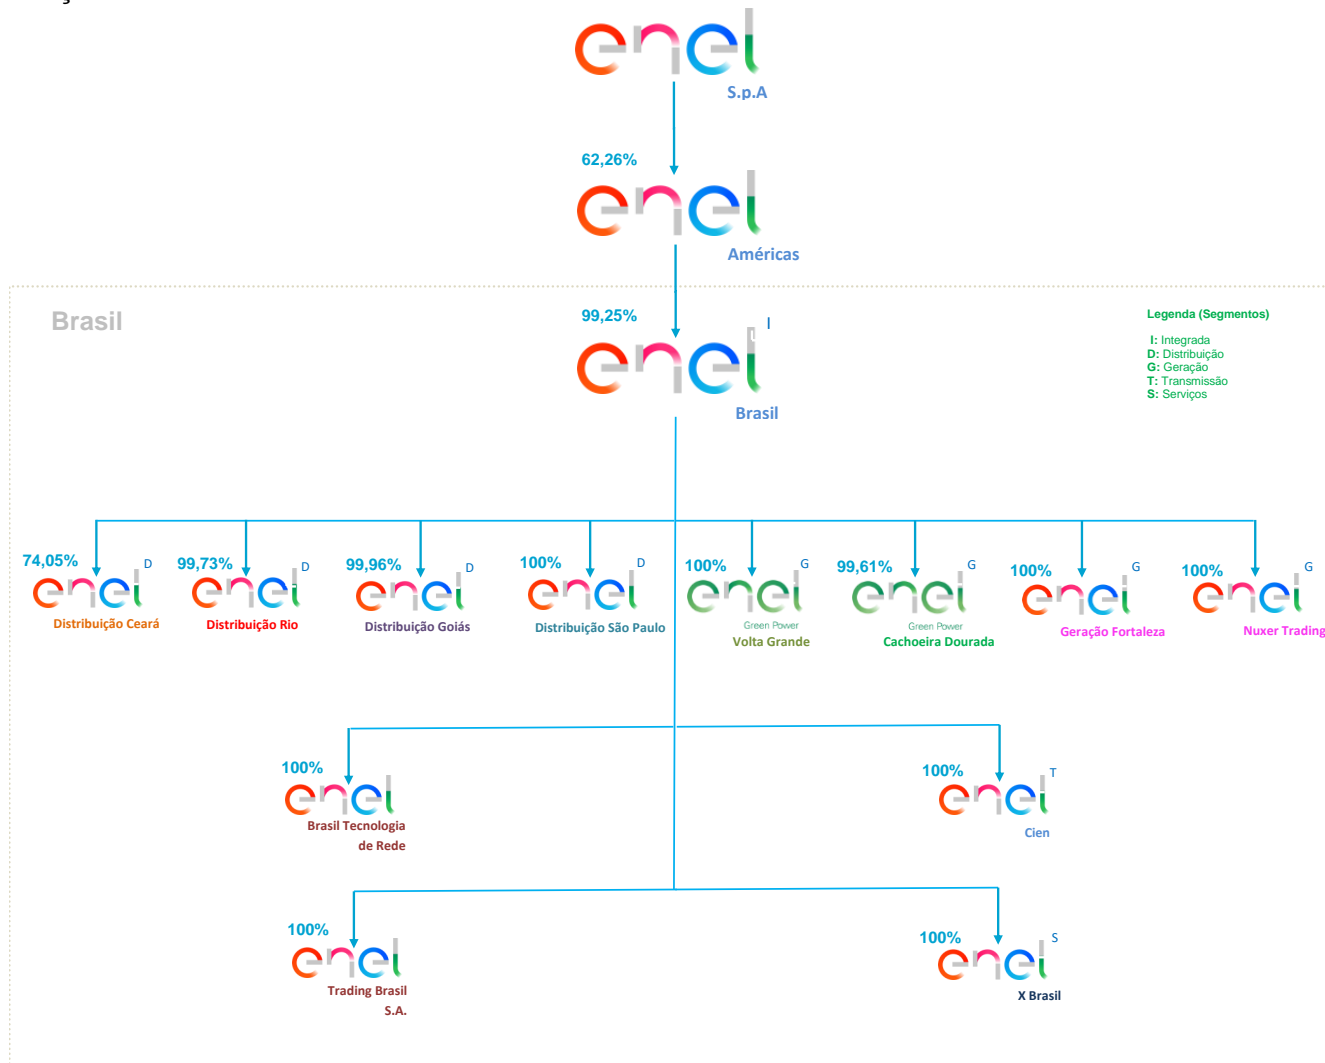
enel
S.p.A

62,26%

enel
Américas

Brasil

99,25%

enel I
Brasil

Legenda (Segmentos)

I: Integrada
D: Distribuição
G: Geração
T: Transmissão
S: Serviços

74,05%
enel D
Distribuição Ceará

99,73%
enel D
Distribuição Rio

99,96%
enel D
Distribuição Goiás

100%
enel D
Distribuição São Paulo

100%
enel G
Green Power
Volta Grande

99,61%
enel G
Green Power
Cachoeira Dourada

100%
enel G
Geração Fortaleza

100%
enel G
Nuxer Trading

100%
enel
Brasil Tecnologia de Rede

100%
enel T
Cien

100%
enel
Trading Brasil S.A.

100%
enel S
X Brasil